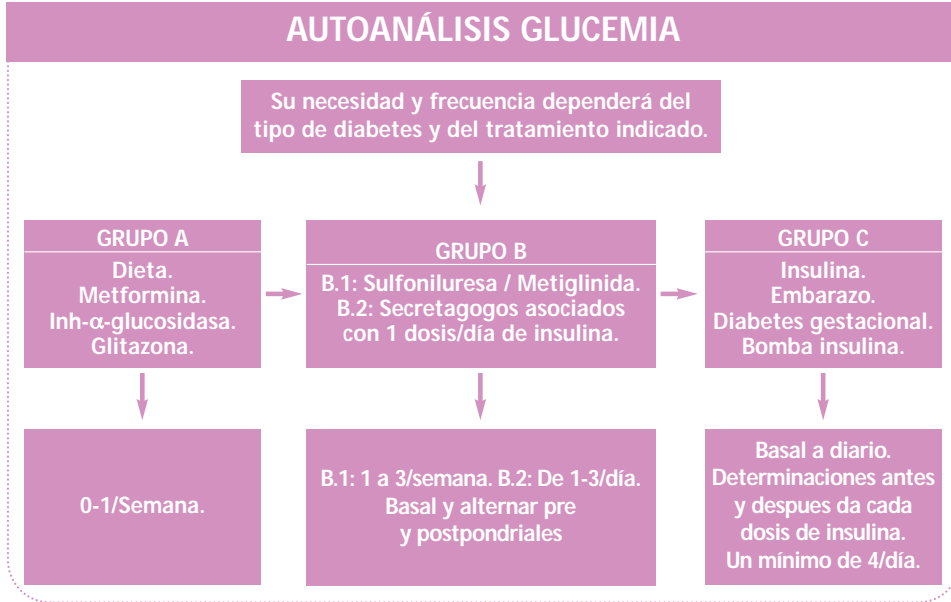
AUTOANÁLISIS GLUCEMIA

Su necesidad y frecuencia dependerá del tipo de diabetes y del tratamiento indicado.

GRUPO A

Dieta.
Metformina.
Inh-α-glucosidasa.
Glitazona.

GRUPO B

B.1: Sulfonilurea / Metiglinida.
B.2: Secretagogos asociados con 1 dosis/día de insulina.

GRUPO C

Insulina.
Embarazo.
Diabetes gestacional.
Bomba insulina.

0-1/Semana.

B.1: 1 a 3/semana. B.2: De 1-3/día.
Basal y alternar pre y postpondriales

Basal a diario.
Determinaciones antes y despues da cada dosis de insulina.
Un mínimo de 4/día.